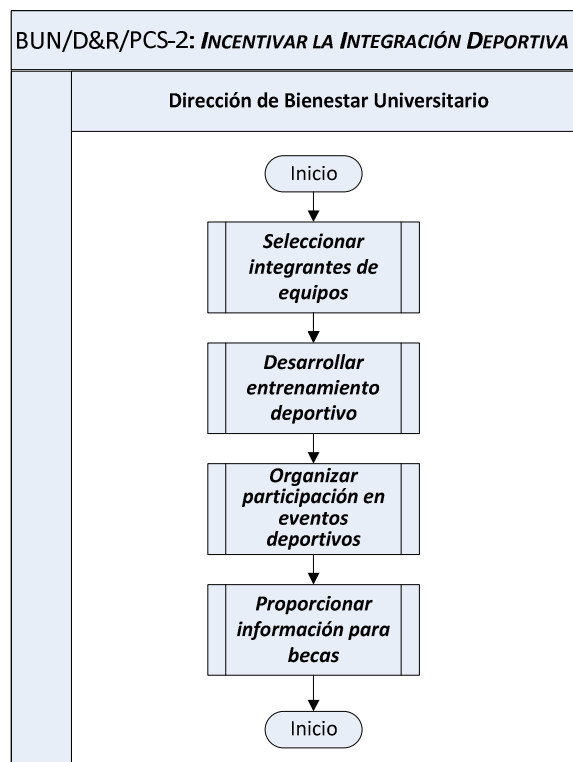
BUN/D&R/PCS-2: INCENTIVAR LA INTEGRACIÓN DEPORTIVA

Dirección de Bienestar Universitario

Inicio

Seleccionar integrantes de equipos

Desarrollar entrenamiento deportivo

Organizar participación en eventos deportivos

Proporcionar información para becas

Inicio